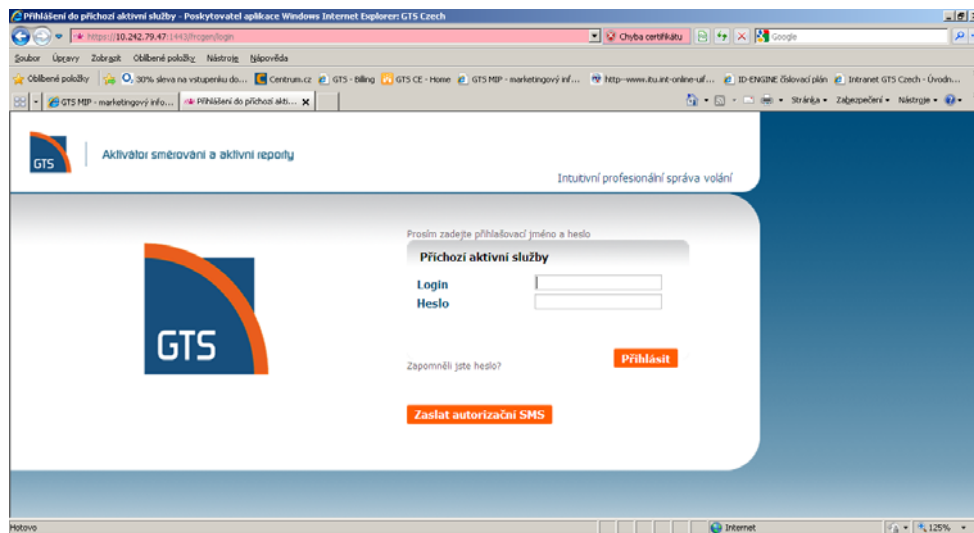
Přihlášení do příchozí aktivní služby - Poskytovatel aplikace Windows Internet Explorer: GTS Czech

https://10.242.79.47:1443/frcgen/login

Chyba certifikátu

Google

Soubor Úpravy Zobrazit Oblíbené položky Nástroje Nápověda

Oblíbené položky 30% sleva na vstupenku do... Centrum.cz GTS - Billing GTS CE - Home GTS MIP - marketingový inf... http--www.itu.int-online-uif... ID-ENGINE číslovací plán Intranet GTS Czech - Úvodn...

GTS MIP - marketingový info... Přihlášení do příchozí akti...

Stránka Zabezpečení Nástroje

GTS

Aktivátor směrování a aktivní reporty

Intuitivní profesionální správa volání

GTS

Prosím zadejte přihlašovací jméno a heslo

Příchozí aktivní služby

Login

Heslo

Zapomněli jste heslo?

Přihlásit

Zaslat autorizační SMS

Hotovo

Internet

125%